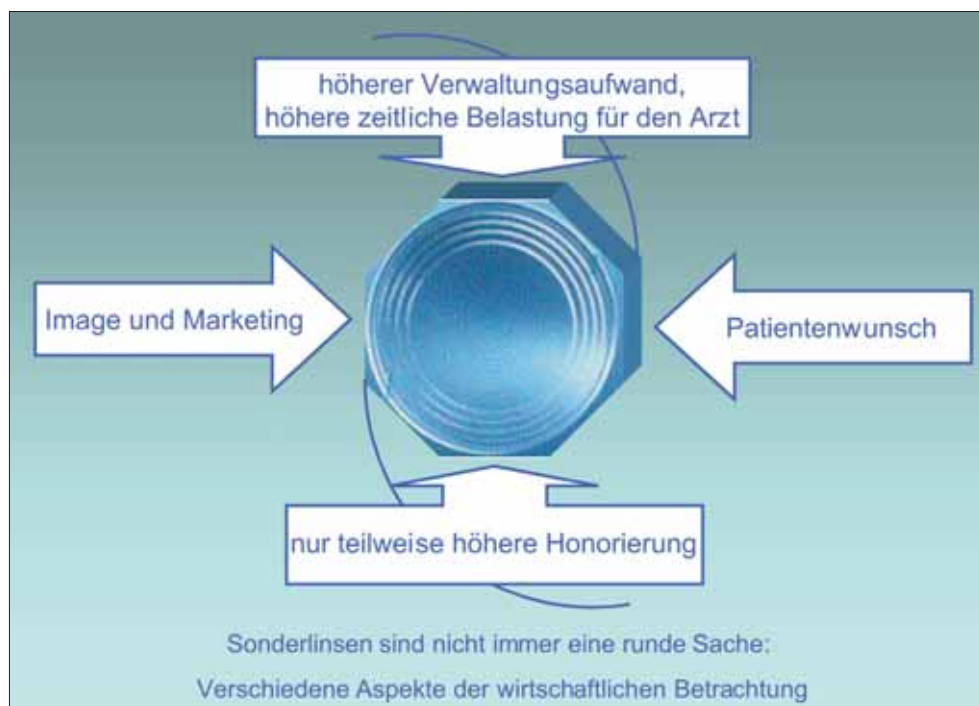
höherer Verwaltungsaufwand,
höhere zeitliche Belastung für den Arzt

Image und Marketing

Patientenwunsch

nur teilweise höhere Honorierung

Sonderlinsen sind nicht immer eine runde Sache:
Verschiedene Aspekte der wirtschaftlichen Betrachtung